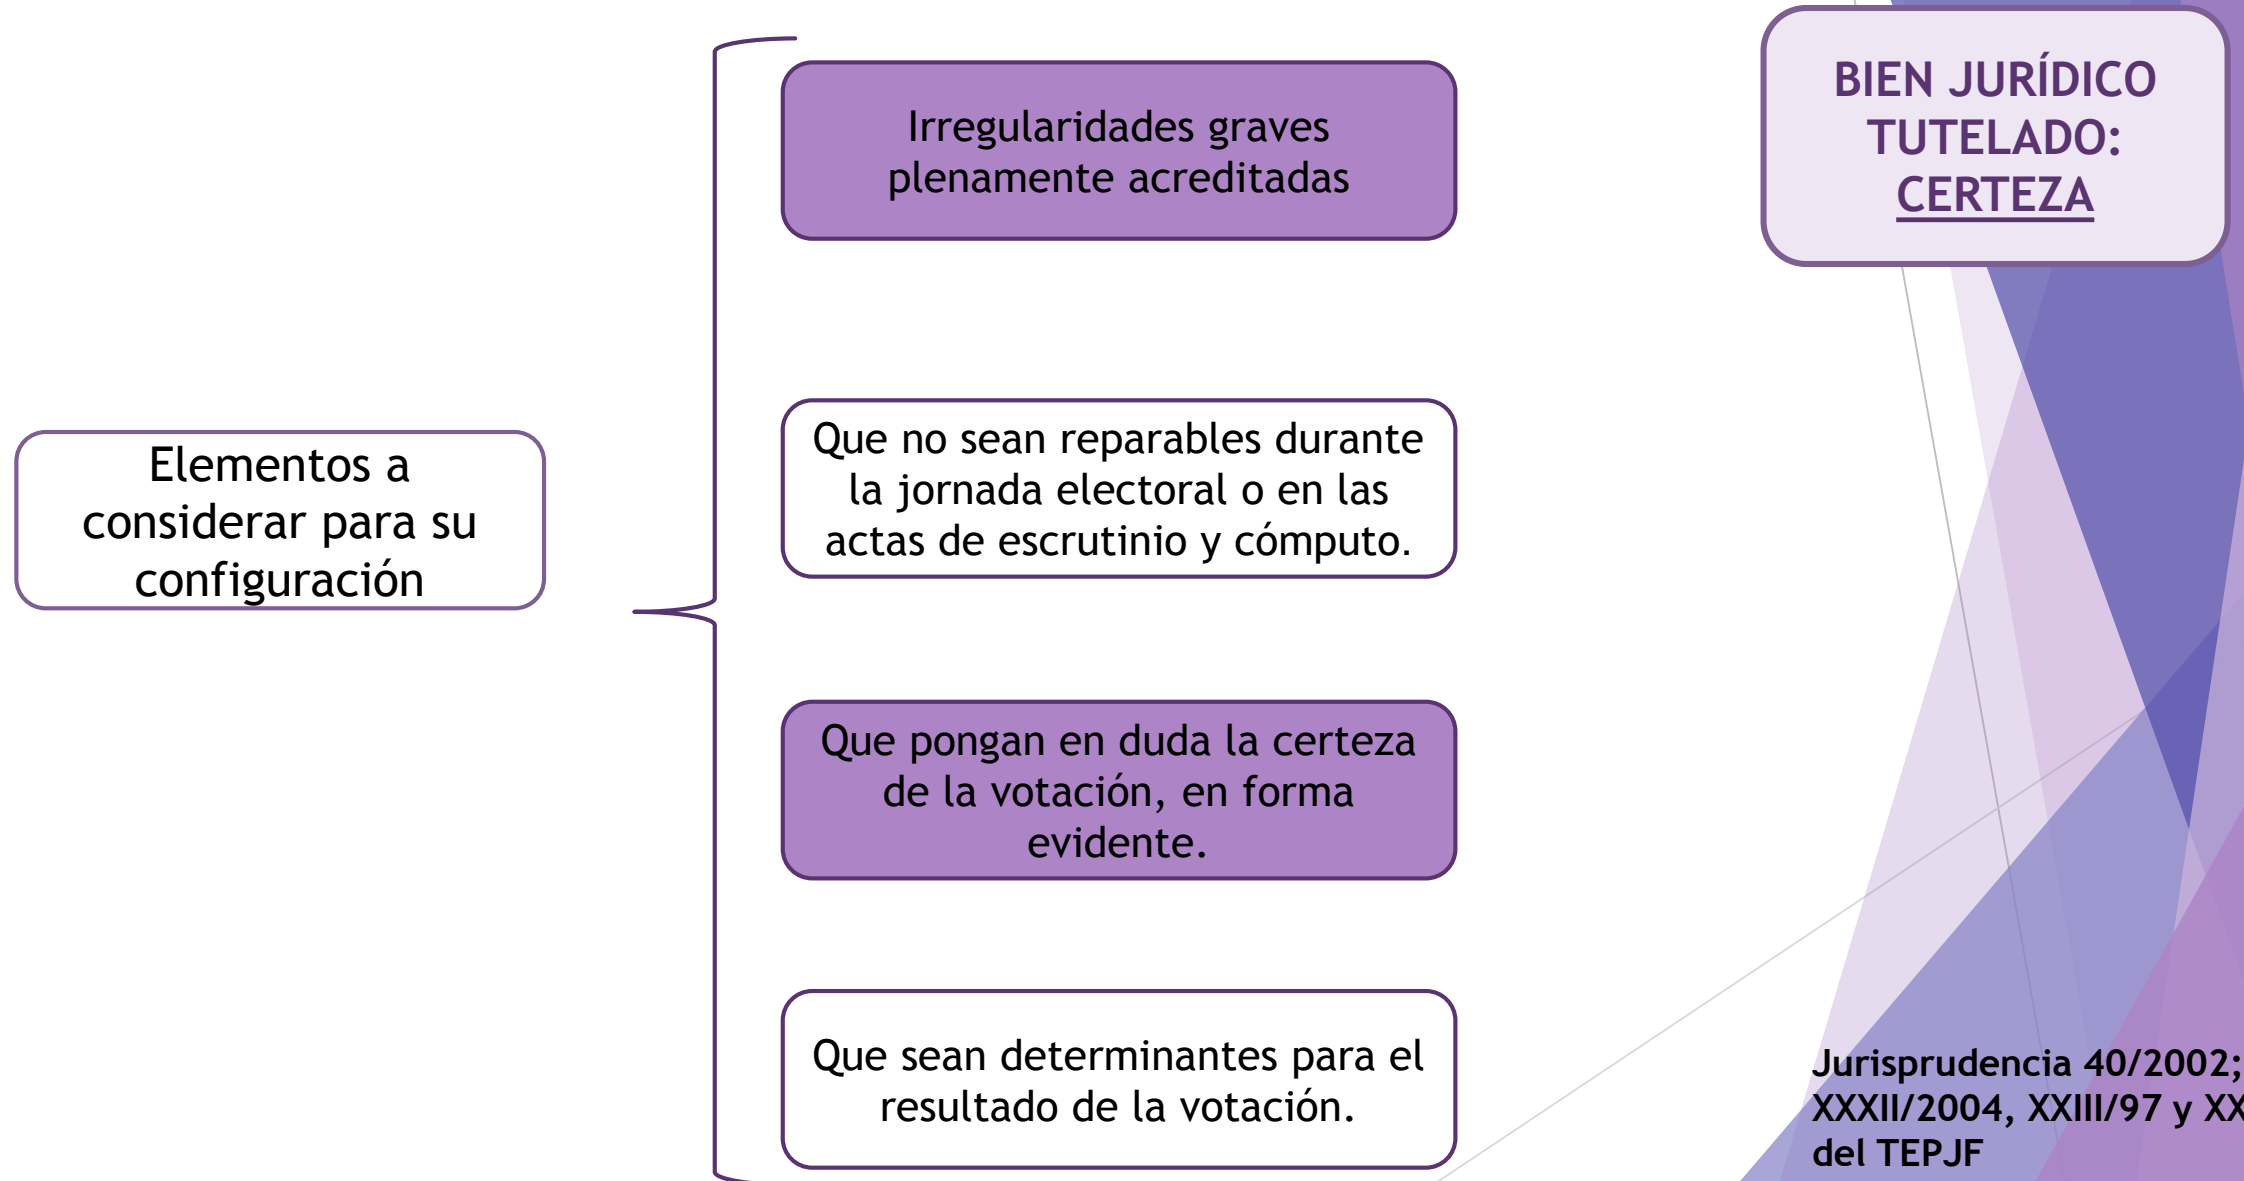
Elementos a considerar para su configuración

Irregularidades graves plenamente acreditadas

Que no sean reparables durante la jornada electoral o en las actas de escrutinio y cómputo.

Que pongan en duda la certeza de la votación, en forma evidente.

Que sean determinantes para el resultado de la votación.

BIEN JURÍDICO TUTELADO: CERTEZA

Jurisprudencia 40/2002; XXXII/2004, XXIII/97 y XX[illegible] del TEPJF